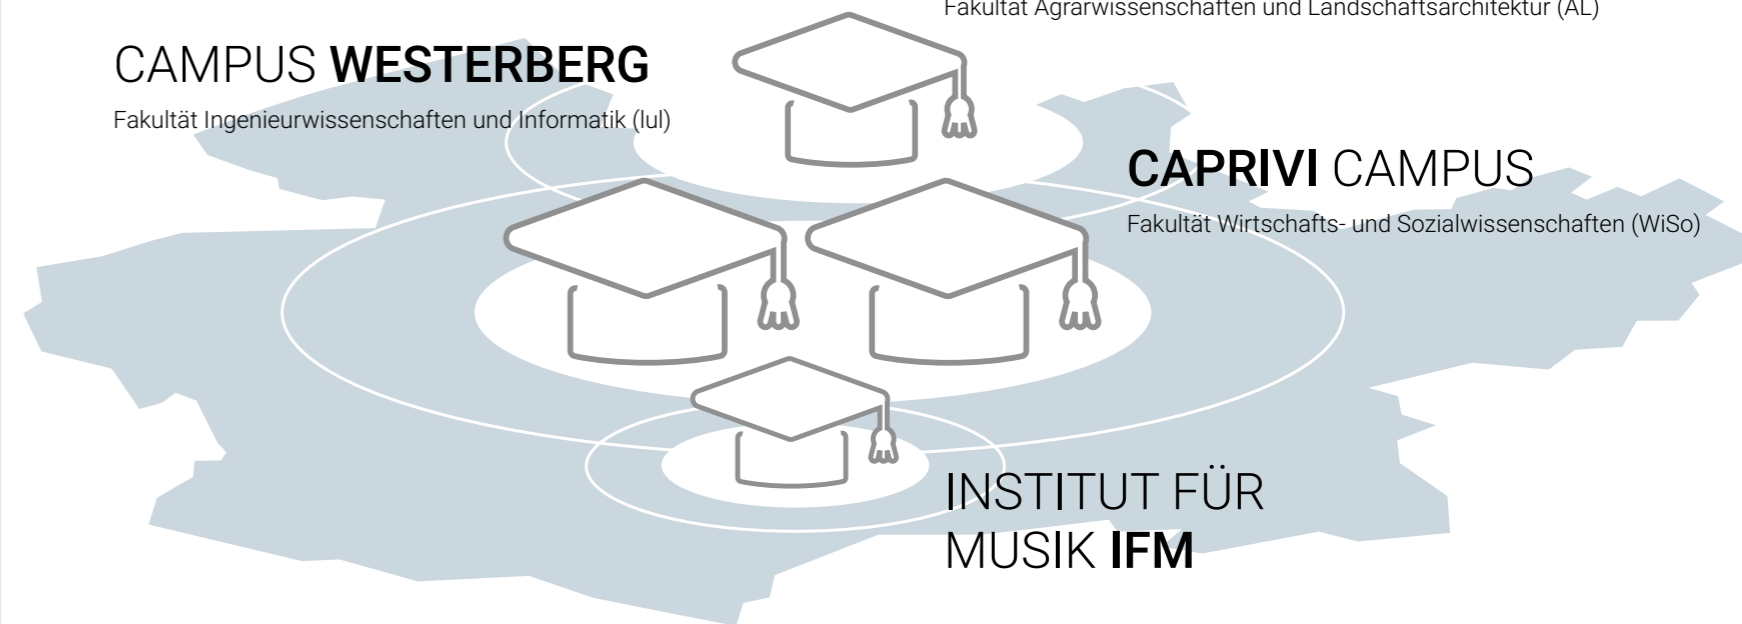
Fakultät Agrarwissenschaften und Landschaftsarchitektur (AL)

CAMPUS **WESTERBERG**

Fakultät Ingenieurwissenschaften und Informatik (IuI)

**CAPRIVI** CAMPUS

Fakultät Wirtschafts- und Sozialwissenschaften (WiSo)

INSTITUT FÜR MUSIK **IFM**